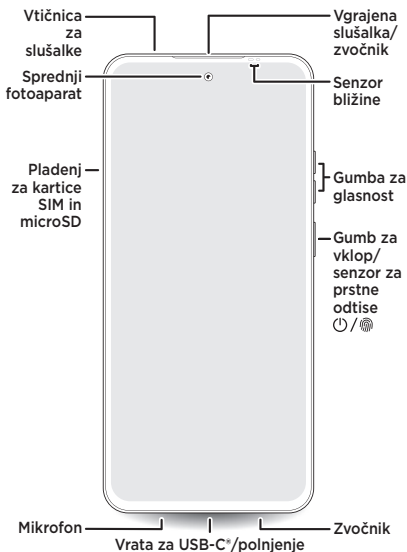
Vtičnica za slušalke

Vgrajena slušalka/ zvočnik

Sprednji fotoaparat

Senzor bližine

Pladenj za kartice SIM in microSD

Gumba za glasnost

Gumb za vklop/ senzor za prstne odtise ⏻ / 

Mikrofon

Zvočnik

Vrata za USB-C®/polnjenje